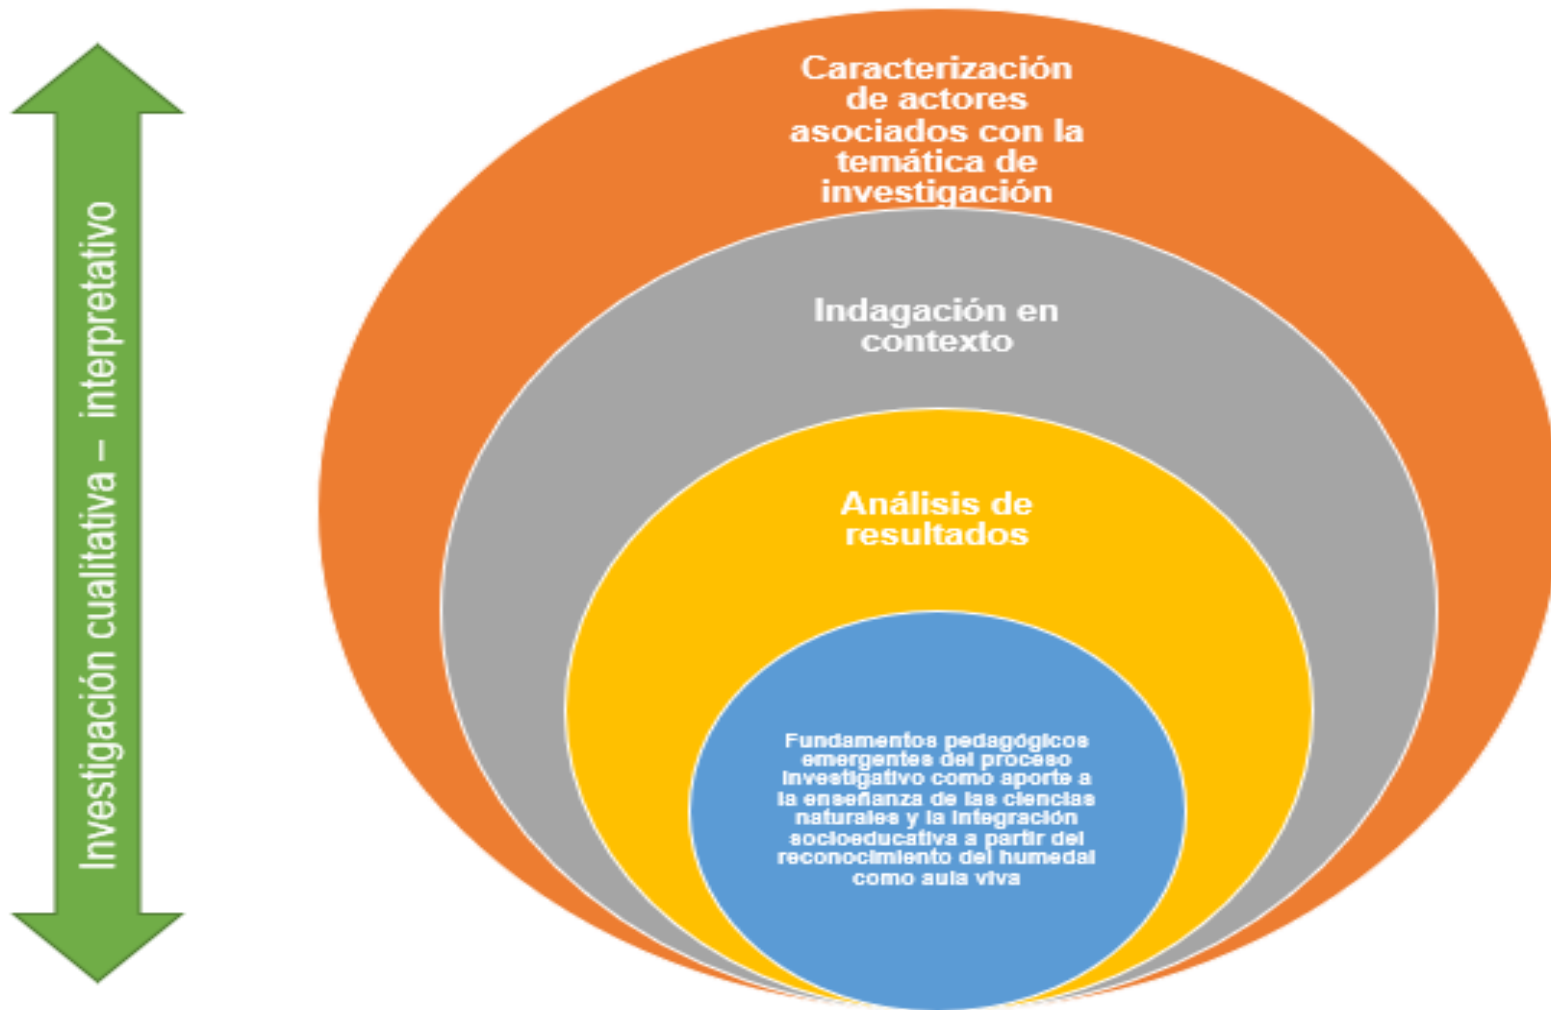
Investigación cualitativa – interpretativo

Caracterización de actores asociados con la temática de investigación

Indagación en contexto

Análisis de resultados

Fundamentos pedagógicos emergentes del proceso investigativo como aporte a la enseñanza de las ciencias naturales y la integración socioeducativa a partir del reconocimiento del humedal como aula viva